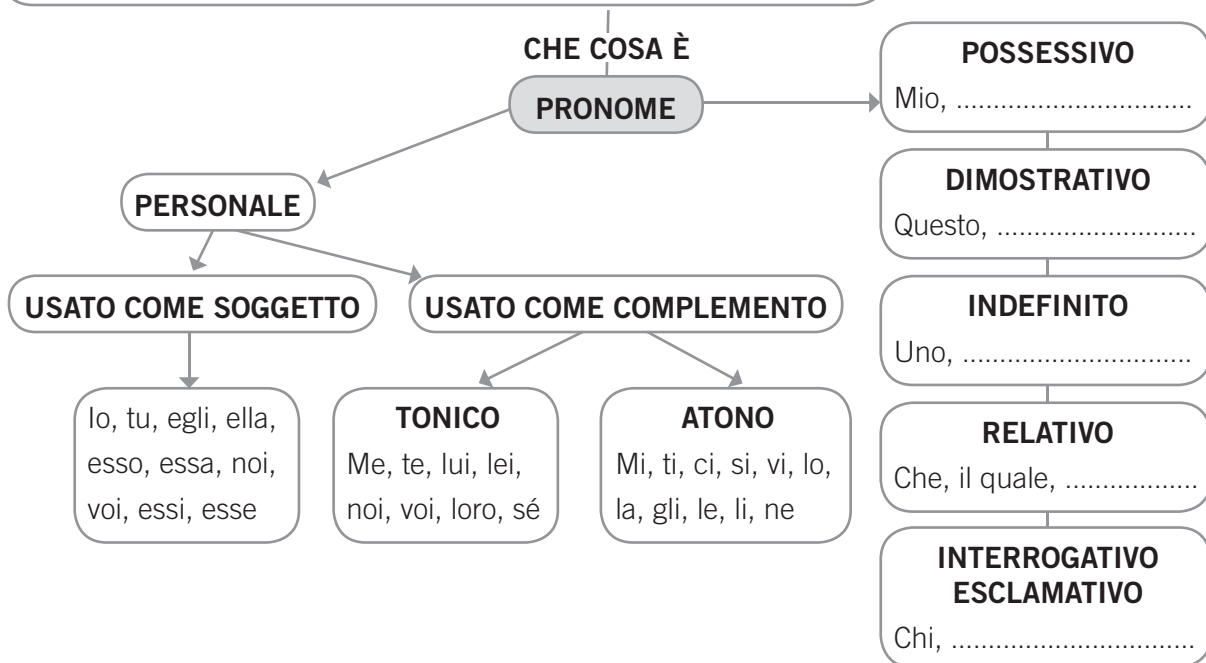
CHE COSA È

PRONOME

PERSONALE

USATO COME SOGGETTO

Io, tu, egli, ella, esso, essa, noi, voi, essi, esse

USATO COME COMPLEMENTO

TONICO
Me, te, lui, lei, noi, voi, loro, sé

ATONO
Mi, ti, ci, si, vi, lo, la, gli, le, li, ne

POSSESSIVO
Mio, ..............................

DIMOSTRATIVO
Questo, ..........................

INDEFINITO
Uno, ..............................

RELATIVO
Che, il quale, .................

INTERROGATIVO
ESCLAMATIVO
Chi, ...............................